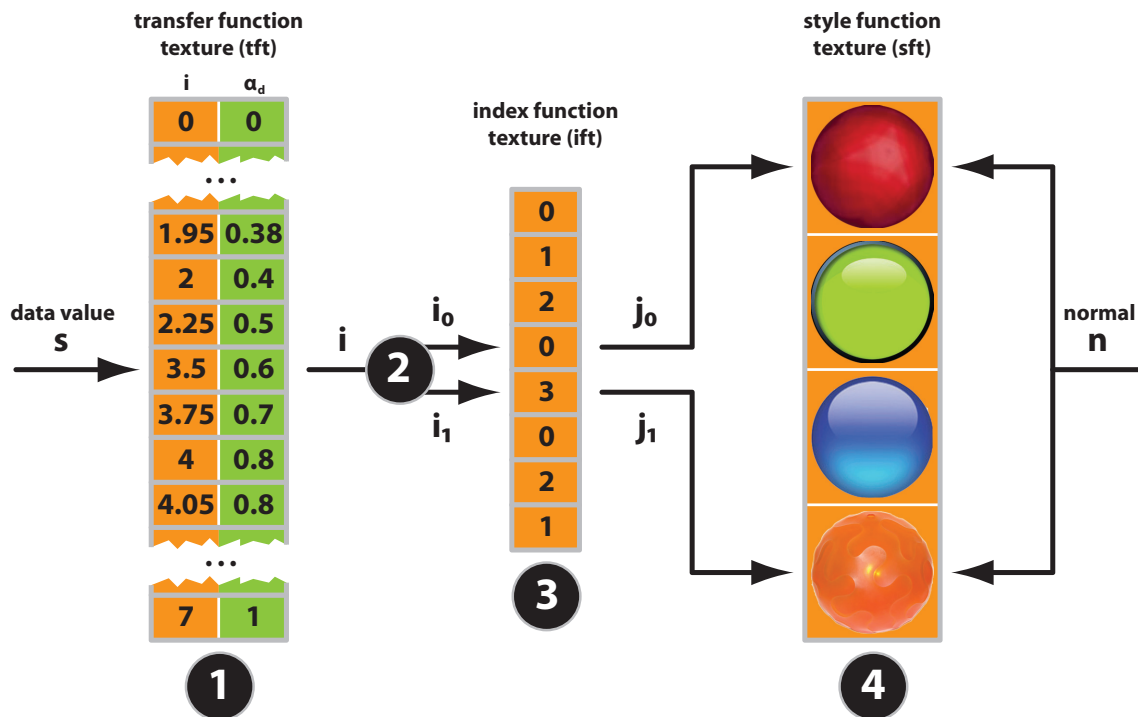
transfer function texture (tft)

| i | $\alpha_d$ |
|---|---|
| 0 | 0 |
| ... | |
| 1.95 | 0.38 |
| 2 | 0.4 |
| 2.25 | 0.5 |
| 3.5 | 0.6 |
| 3.75 | 0.7 |
| 4 | 0.8 |
| 4.05 | 0.8 |
| ... | |
| 7 | 1 |

data value
s

1

i

2

$i_0$

$i_1$

index function texture (ift)

| 0 |
|---|
| 1 |
| 2 |
| 0 |
| 3 |
| 0 |
| 2 |
| 1 |

3

$j_0$

$j_1$

style function texture (sft)

4

normal
n